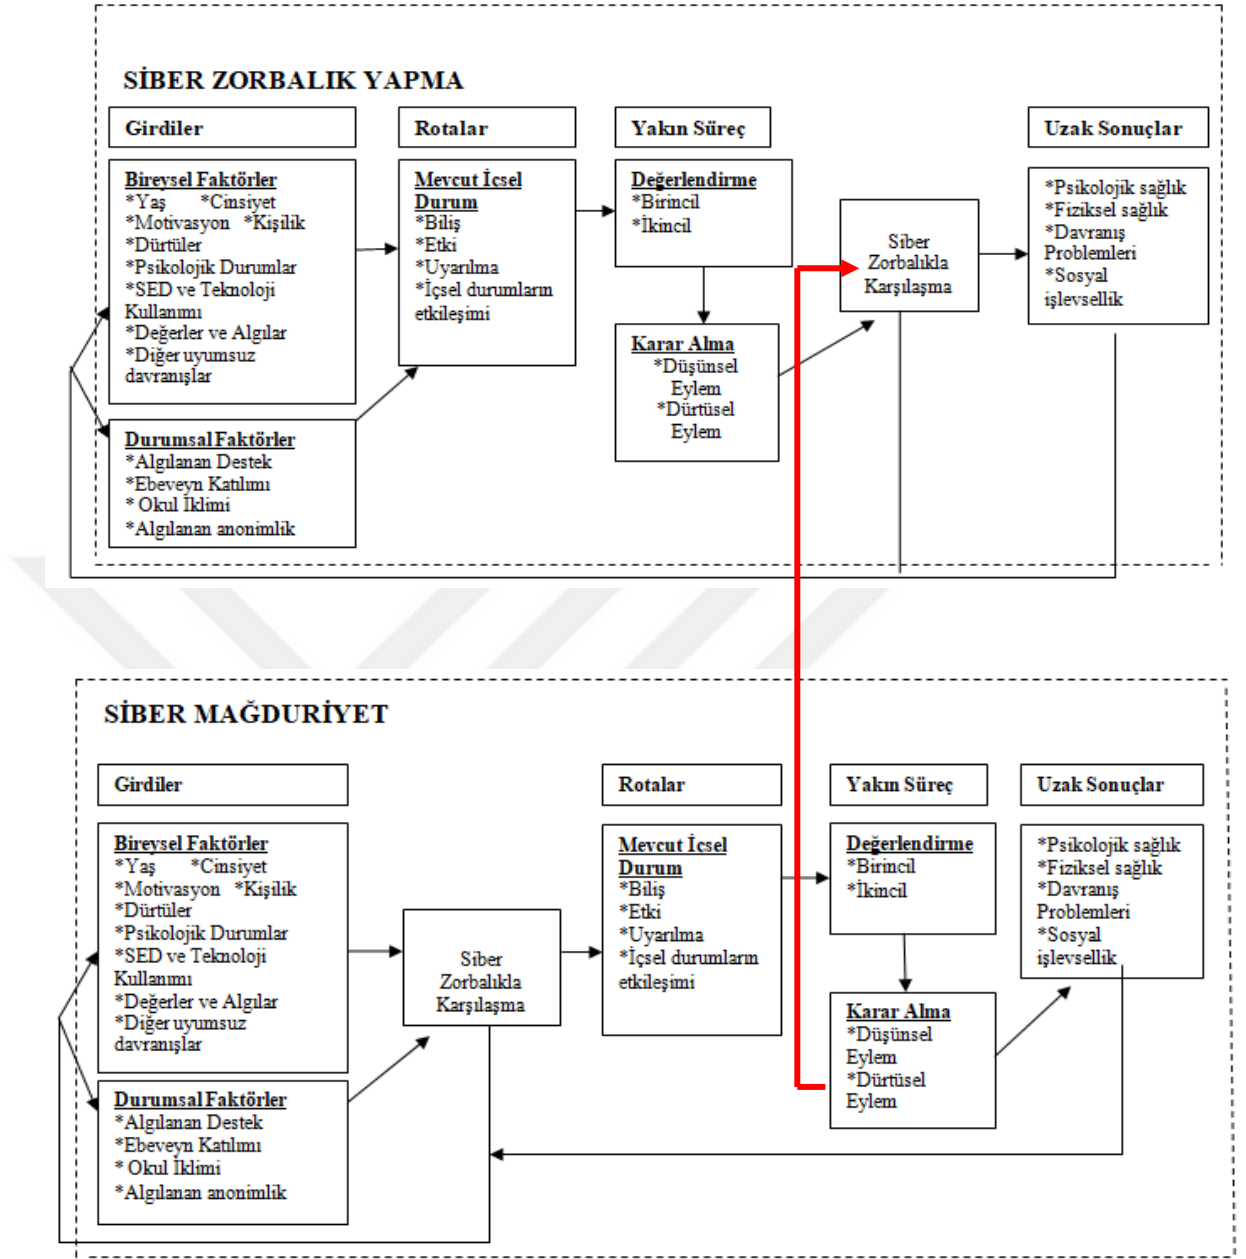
SİBER ZORBALIK YAPMA

Girdiler

Rotalar

Yakın Süreç

Uzak Sonuçlar

Bireysel Faktörler
*Yaş *Cinsiyet
*Motivasyon *Kişilik
*Dürtüler
*Psikolojik Durumlar
*SED ve Teknoloji Kullanımı
*Değerler ve Algılar
*Diğer uyumsuz davranışlar

Mevcut İçsel Durum
*Biliş
*Etki
*Uyarılma
*İçsel durumların etkileşimi

Değerlendirme
*Birincil
*İkincil

Siber Zorbalıkla Karşılaşma

*Psikolojik sağlık
*Fiziksel sağlık
*Davranış Problemleri
*Sosyal işlevsellik

Karar Alma
*Düşünsel Eylem
*Dürtüsel Eylem

Durumsal Faktörler
*Algılanan Destek
*Ebeveyn Katılımı
* Okul İklimi
*Algılanan anonimlik

SİBER MAĞDURİYET

Girdiler

Rotalar

Yakın Süreç

Uzak Sonuçlar

Bireysel Faktörler
*Yaş *Cinsiyet
*Motivasyon *Kişilik
*Dürtüler
*Psikolojik Durumlar
*SED ve Teknoloji Kullanımı
*Değerler ve Algılar
*Diğer uyumsuz davranışlar

Siber Zorbalıkla Karşılaşma

Mevcut İçsel Durum
*Biliş
*Etki
*Uyarılma
*İçsel durumların etkileşimi

Değerlendirme
*Birincil
*İkincil

*Psikolojik sağlık
*Fiziksel sağlık
*Davranış Problemleri
*Sosyal işlevsellik

Karar Alma
*Düşünsel Eylem
*Dürtüsel Eylem

Durumsal Faktörler
*Algılanan Destek
*Ebeveyn Katılımı
* Okul İklimi
*Algılanan anonimlik